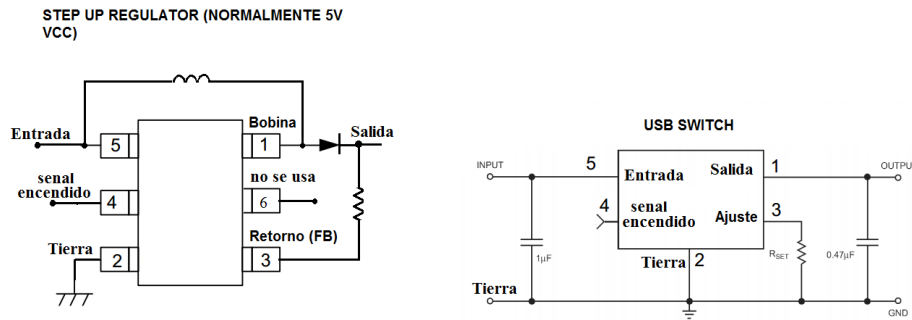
STEP UP REGULATOR (NORMALMENTE 5V VCC)

Entrada
5
senal
encendido
4
Tierra
2
Bobina
1
no se usa
6
Retorno (FB)
3
Salida

USB SWITCH

INPUT
5
Entrada
Salida
1
OUTPUT
4
senal
encendido
Ajuste
3
$1\mu F$
$R_{SET}$
$0.47\mu F$
Tierra
2
Tierra
GND